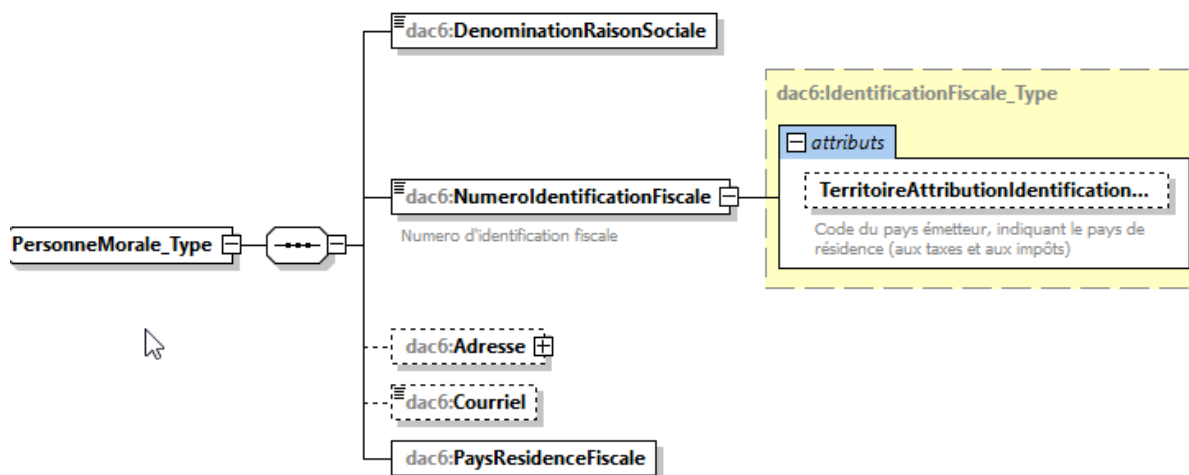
dac6:DenominationRaisonSociale

dac6:IdentificationFiscale_Type

attributs

dac6:NumeroIdentificationFiscale

TerritoireAttributionIdentification...

Numero d'identification fiscale

Code du pays émetteur, indiquant le pays de résidence (aux taxes et aux impôts)

PersonneMorale_Type

dac6:Adresse

dac6:Courriel

dac6:PaysResidenceFiscale